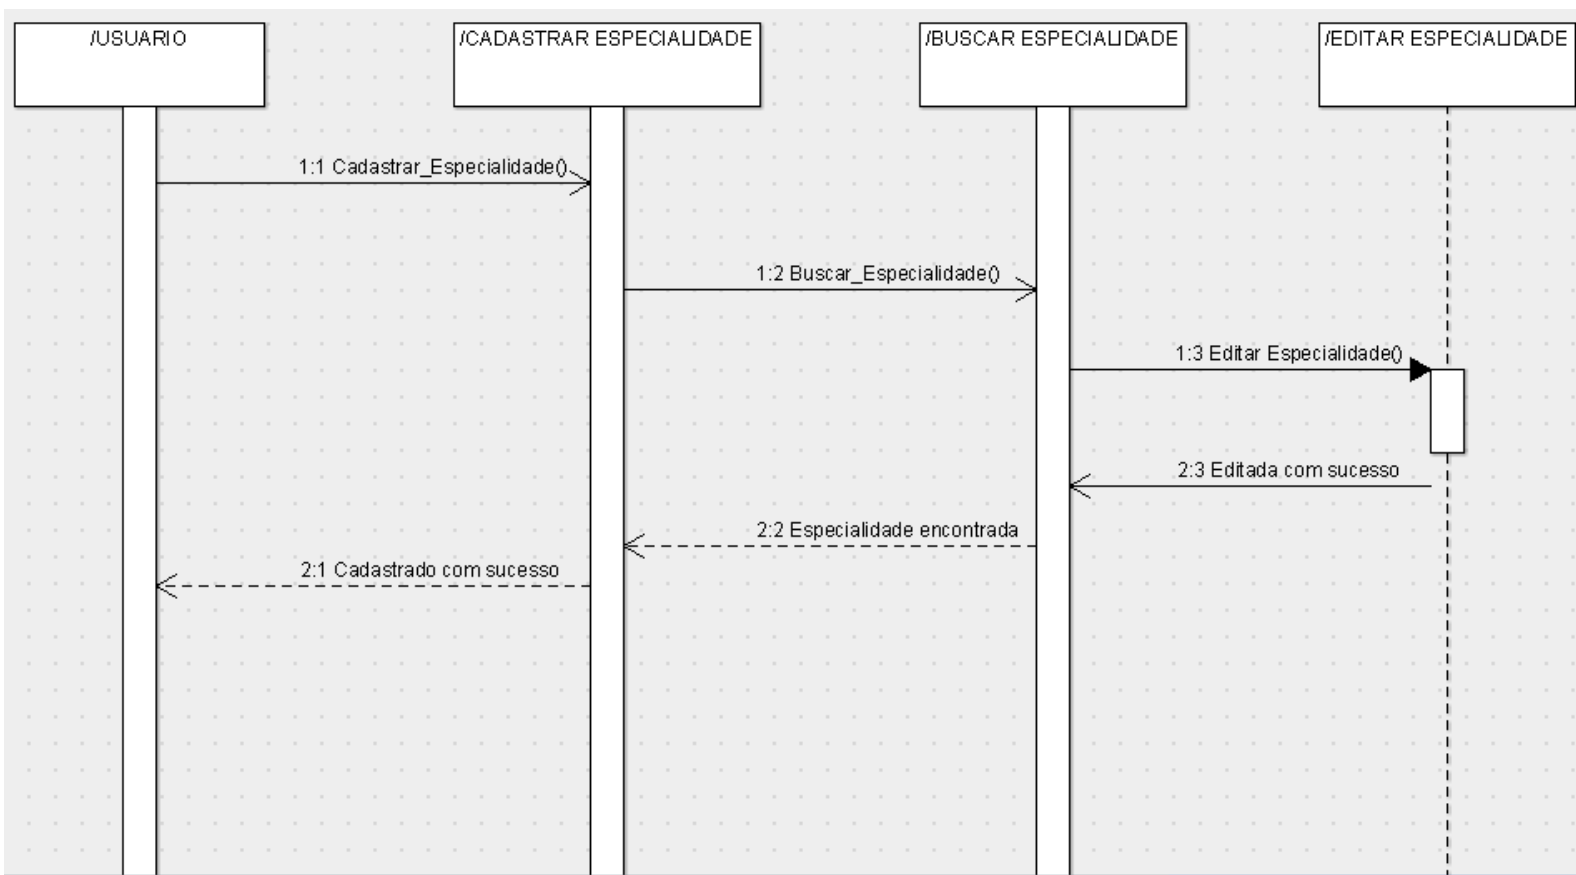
/USUARIO

/CADASTRAR ESPECIALIDADE

/BUSCAR ESPECIALIDADE

/EDITAR ESPECIALIDADE

1:1 Cadastrar_Especialidade()

1:2 Buscar_Especialidade()

1:3 Editar Especialidade()

2:3 Editada com sucesso

2:2 Especialidade encontrada

2:1 Cadastrado com sucesso